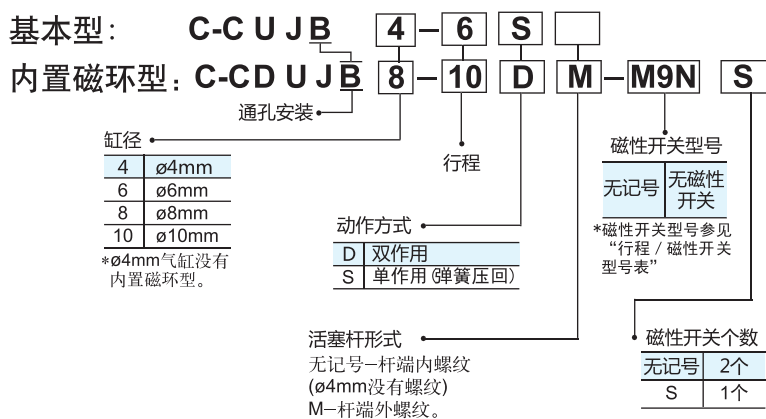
基本型： C-CUJB 4 – 6 S

内置磁环型：C-CDUJB 8 – 10 D M – M9N S

通孔安装

缸径

| 4 | ø4mm |
|---|---|
| 6 | ø6mm |
| 8 | ø8mm |
| 10 | ø10mm |

*ø4mm气缸没有内置磁环型。

行程

动作方式

| D | 双作用 |
|---|---|
| S | 单作用 (弹簧压回) |

活塞杆形式
无记号–杆端内螺纹
(ø4mm没有螺纹)
M–杆端外螺纹。

磁性开关型号

| 无记号 | 无磁性开关 |
|---|---|

*磁性开关型号参见"行程 / 磁性开关型号表"

磁性开关个数

| 无记号 | 2个 |
|---|---|
| S | 1个 |